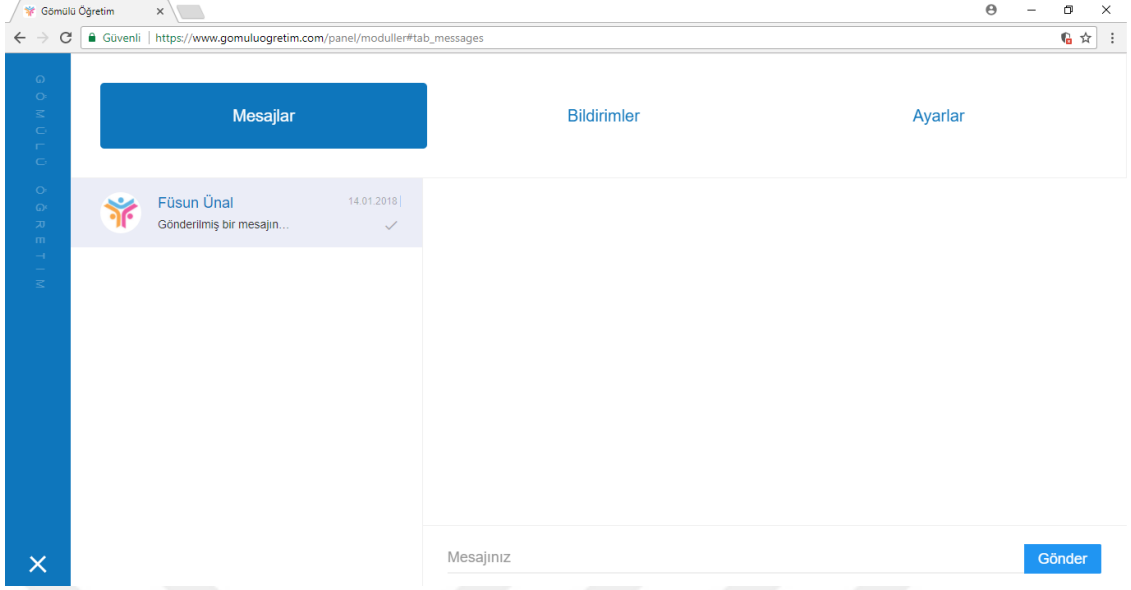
Gömülü Öğretim ×

Güvenli | https://www.gomuluogretim.com/panel/moduller#tab_messages

GÖMÜLÜ ÖĞRETİM

Mesajlar

Bildirimler

Ayarlar

Füsun Ünal 14.01.2018

Gönderilmiş bir mesajın...

Mesajınız

Gönder

×